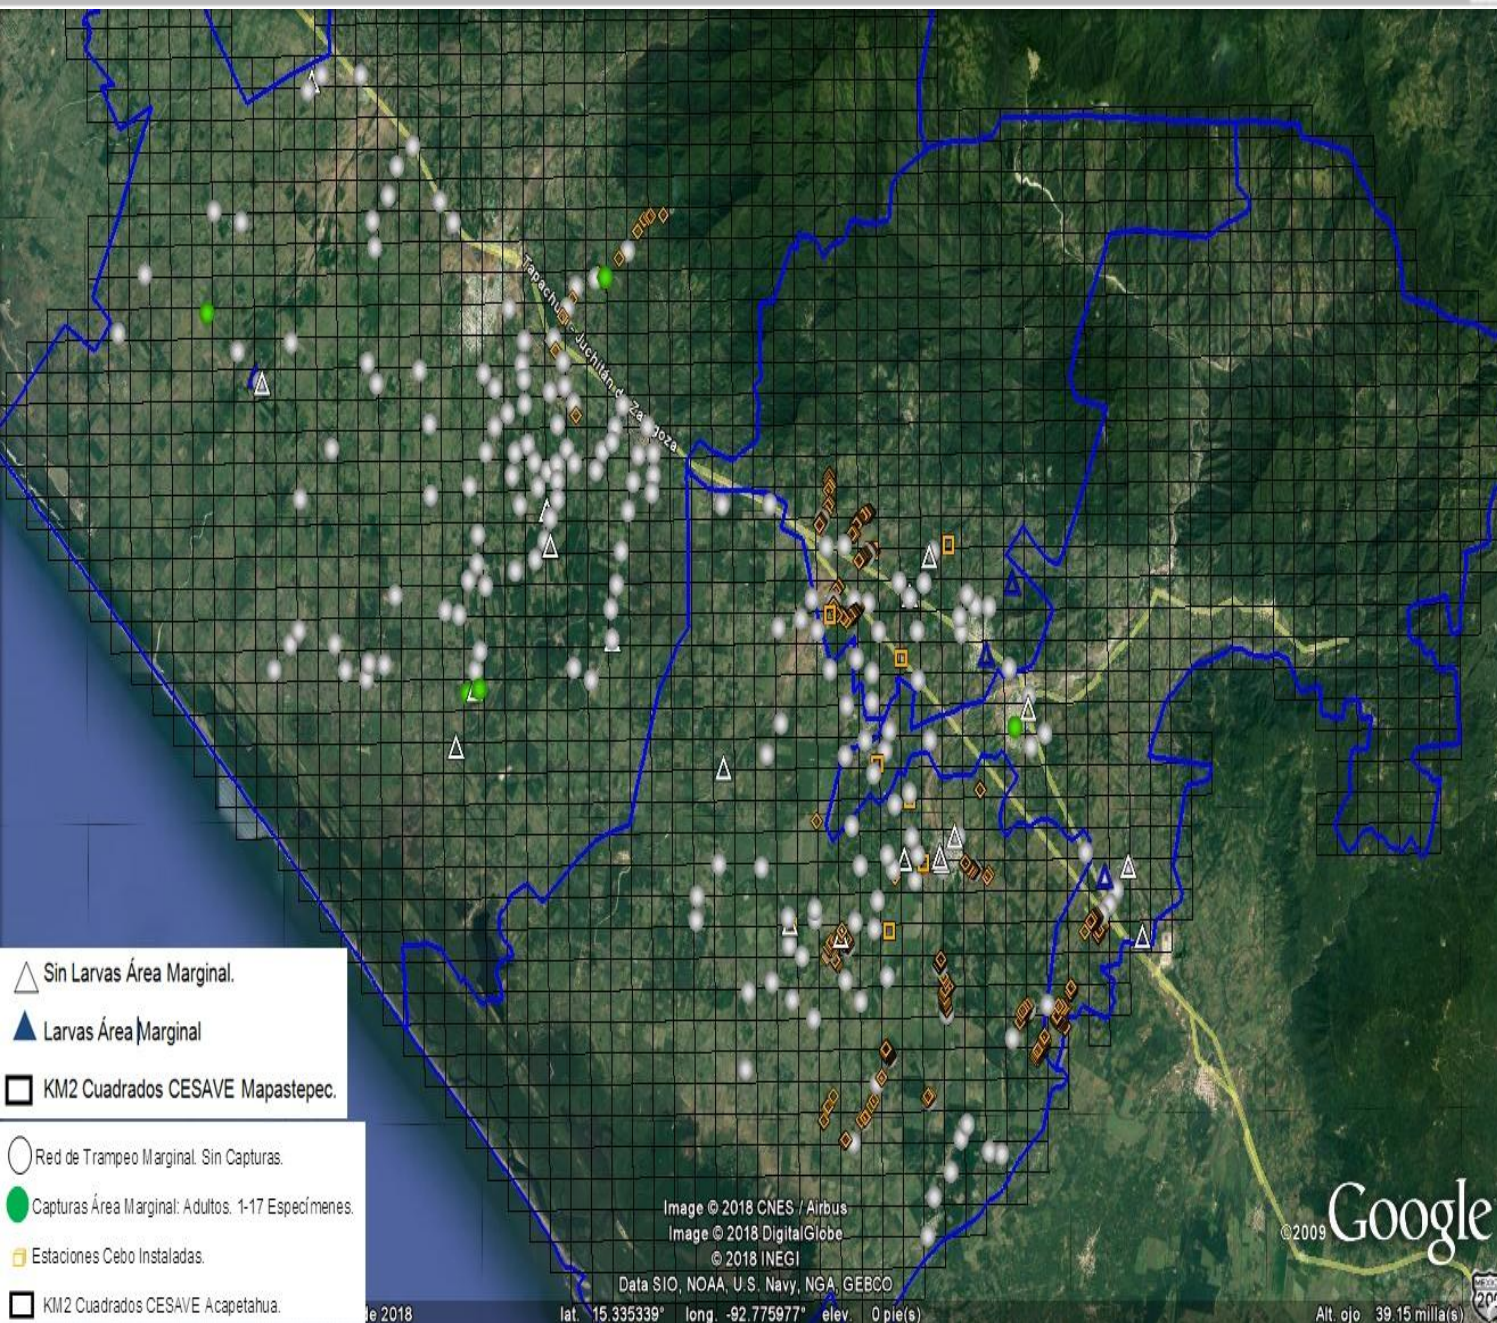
Tapachula - Juchitán de Zaragoza

Sin Larvas Área Marginal.

Larvas Área Marginal

KM2 Cuadrados CESAVE Mapastepec.

Red de Trampeo Marginal. Sin Capturas.

Capturas Área Marginal: Adultos. 1-17 Especímenes.

Estaciones Cebo Instaladas.

KM2 Cuadrados CESAVE Acapetahua.

Image © 2018 CNES / Airbus
Image © 2018 DigitalGlobe
© 2018 INEGI
Data SIO, NOAA, U.S. Navy, NGA, GEBCO

©2009 Google

de 2018 lat. 15.335339° long. -92.775977° elev. 0 pie(s) Alt. ojo 39.15 milla(s)